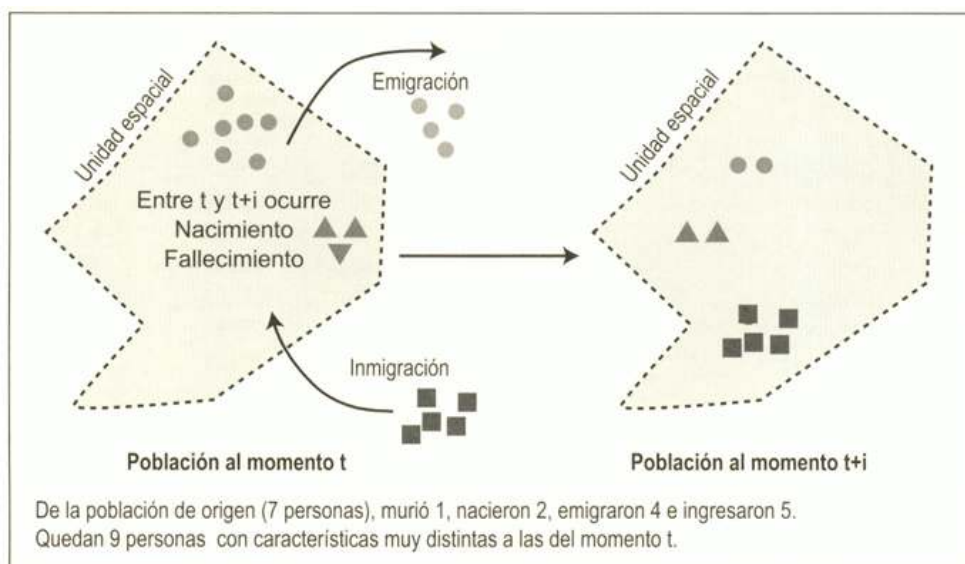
Unidad espacial

Emigración

Entre t y t+i ocurre
Nacimiento
Fallecimiento

Inmigración

Unidad espacial

Población al momento t

Población al momento t+i

De la población de origen (7 personas), murió 1, nacieron 2, emigraron 4 e ingresaron 5. Quedan 9 personas con características muy distintas a las del momento t.